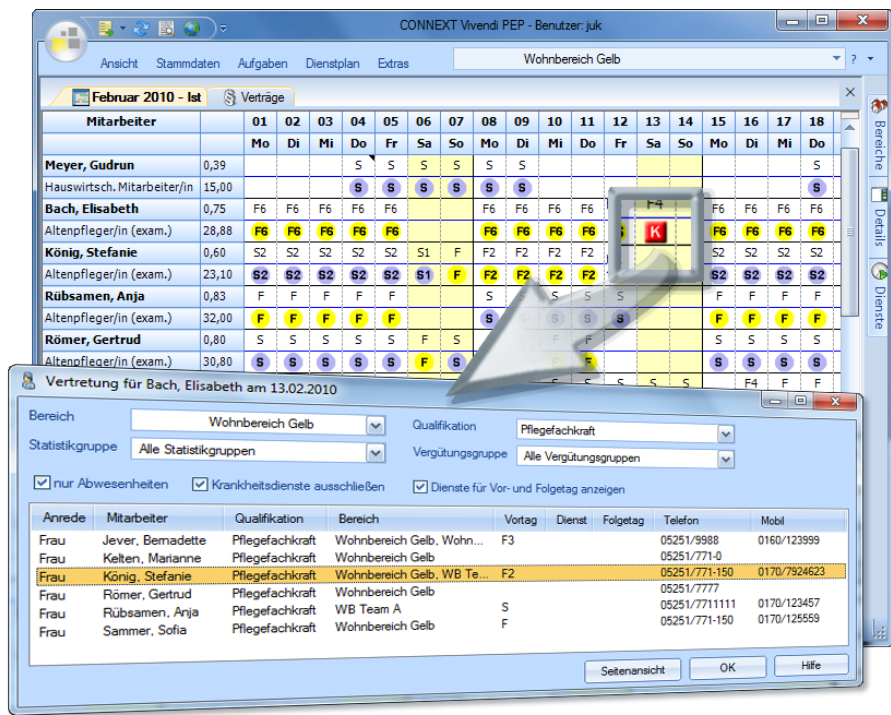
CONNEXT Vivendi PEP - Benutzer: juk

Ansicht Stammdaten Aufgaben Dienstplan Extras

Wohnbereich Gelb

Februar 2010 - Ist Verträge

Bereiche Details Dienste

| Mitarbeiter | | 01 | 02 | 03 | 04 | 05 | 06 | 07 | 08 | 09 | 10 | 11 | 12 | 13 | 14 | 15 | 16 | 17 | 18 |
|---|---|---|---|---|---|---|---|---|---|---|---|---|---|---|---|---|---|---|---|
| | | Mo | Di | Mi | Do | Fr | Sa | So | Mo | Di | Mi | Do | Fr | Sa | So | Mo | Di | Mi | Do |
| Meyer, Gudrun | 0,39 | | | | S | S | S | S | S | S | | | | | | | | | S |
| Hauswirtsch. Mitarbeiter/in | 15,00 | | | | S | S | S | S | S | S | | | | | | | | | S |
| Bach, Elisabeth | 0,75 | F6 | F6 | F6 | F6 | F6 | | | F6 | F6 | F6 | F6 | | F4 | | F6 | F6 | F6 | F6 |
| Altenpfleger/in (exam.) | 28,88 | F6 | F6 | F6 | F6 | F6 | | | F6 | F6 | F6 | F6 | | K | | F6 | F6 | F6 | F6 |
| König, Stefanie | 0,60 | S2 | S2 | S2 | S2 | S2 | S1 | F | F2 | F2 | F2 | F2 | | | | S2 | S2 | S2 | S2 |
| Altenpfleger/in (exam.) | 23,10 | S2 | S2 | S2 | S2 | S2 | S1 | F | F2 | F2 | F2 | F2 | | | | S2 | S2 | S2 | S2 |
| Rübsamen, Anja | 0,83 | F | F | F | F | F | | | S | S | S | S | S | | | F | F | F | F |
| Altenpfleger/in (exam.) | 32,00 | F | F | F | F | F | | | S | S | S | S | S | | | F | F | F | F |
| Römer, Gertrud | 0,80 | S | S | S | S | S | F | S | | | | | | | | S | S | S | S |
| Altenpfleger/in (exam.) | 30,80 | S | S | S | S | S | F | S | | | F | F | S | S | S | S | F4 | F | F |

Vertretung für Bach, Elisabeth am 13.02.2010

Bereich Wohnbereich Gelb
Statistikgruppe Alle Statistikgruppen
Qualifikation Pflegefachkraft
Vergütungsgruppe Alle Vergütungsgruppen

nur Abwesenheiten Krankheitsdienste ausschließen Dienste für Vor- und Folgetag anzeigen

| Anrede | Mitarbeiter | Qualifikation | Bereich | Vortag | Dienst | Folgetag | Telefon | Mobil |
|---|---|---|---|---|---|---|---|---|
| Frau | Jever, Bernadette | Pflegefachkraft | Wohnbereich Gelb, Wohn... | F3 | | | 05251/9988 | 0160/123999 |
| Frau | Kelten, Marianne | Pflegefachkraft | Wohnbereich Gelb | | | | 05251/771-0 | |
| Frau | König, Stefanie | Pflegefachkraft | Wohnbereich Gelb, WB Te... | F2 | | | 05251/771-150 | 0170/7924623 |
| Frau | Römer, Gertrud | Pflegefachkraft | Wohnbereich Gelb | | | | 05251/7777 | |
| Frau | Rübsamen, Anja | Pflegefachkraft | WB Team A | S | | | 05251/7711111 | 0170/123457 |
| Frau | Sammer, Sofia | Pflegefachkraft | Wohnbereich Gelb | F | | | 05251/771-150 | 0170/125559 |

Seitenansicht OK Hilfe